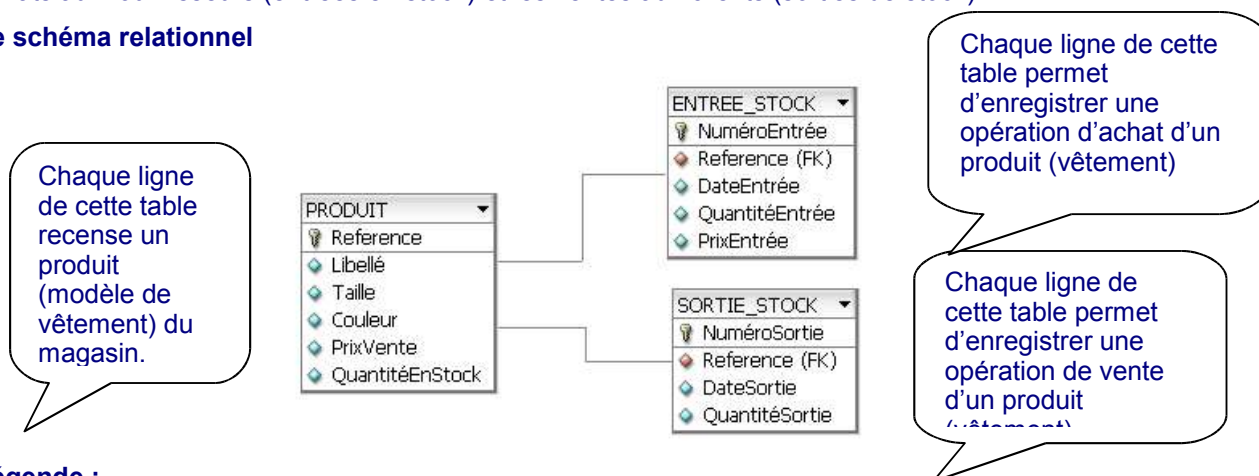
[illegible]

e schéma relationnel

Chaque ligne de cette table recense un produit (modèle de vêtement) du magasin.

PRODUIT
Reference
Libellé
Taille
Couleur
PrixVente
QuantitéEnStock

ENTREE_STOCK
NuméroEntrée
Reference (FK)
DateEntrée
QuantitéEntrée
PrixEntrée

SORTIE_STOCK
NuméroSortie
Reference (FK)
DateSortie
QuantitéSortie

Chaque ligne de cette table permet d'enregistrer une opération d'achat d'un produit (vêtement)

Chaque ligne de cette table permet d'enregistrer une opération de vente d'un produit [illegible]

égende :